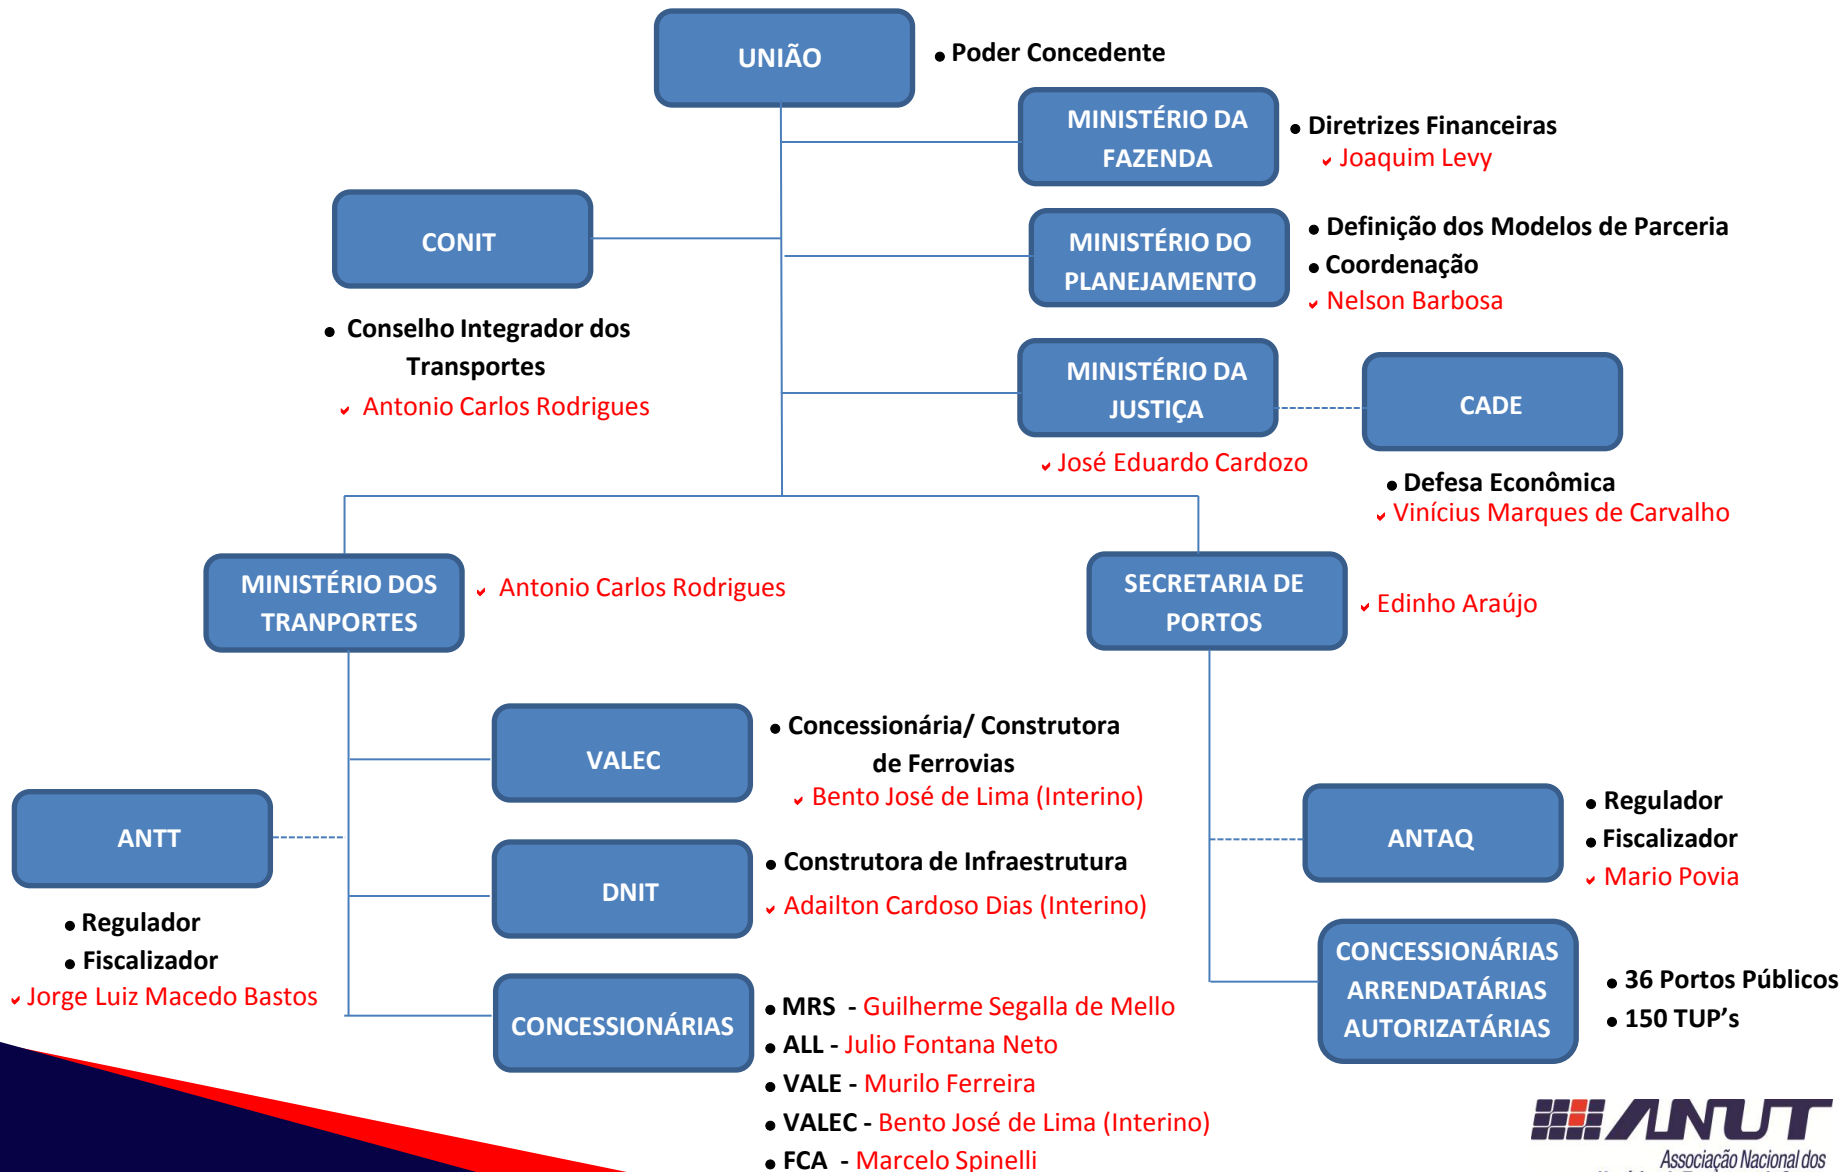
UNIÃO

Poder Concedente

MINISTÉRIO DA FAZENDA

Diretrizes Financeiras
Joaquim Levy

CONIT

Conselho Integrador dos Transportes
Antonio Carlos Rodrigues

MINISTÉRIO DO PLANEJAMENTO

Definição dos Modelos de Parceria
Coordenação
Nelson Barbosa

MINISTÉRIO DA JUSTIÇA

José Eduardo Cardozo

CADE

Defesa Econômica
Vinícius Marques de Carvalho

MINISTÉRIO DOS TRANPORTES

Antonio Carlos Rodrigues

SECRETARIA DE PORTOS

Edinho Araújo

VALEC

Concessionária/ Construtora de Ferrovias
Bento José de Lima (Interino)

ANTT

Regulador
Fiscalizador
Jorge Luiz Macedo Bastos

DNIT

Construtora de Infraestrutura
Adailton Cardoso Dias (Interino)

ANTAQ

Regulador
Fiscalizador
Mario Povia

CONCESSIONÁRIAS

MRS - Guilherme Segalla de Mello
ALL - Julio Fontana Neto
VALE - Murilo Ferreira
VALEC - Bento José de Lima (Interino)
FCA - Marcelo Spinelli

CONCESSIONÁRIAS ARRENDATÁRIAS AUTORIZATÁRIAS

36 Portos Públicos
150 TUP's

ANUT
Associação Nacional dos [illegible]